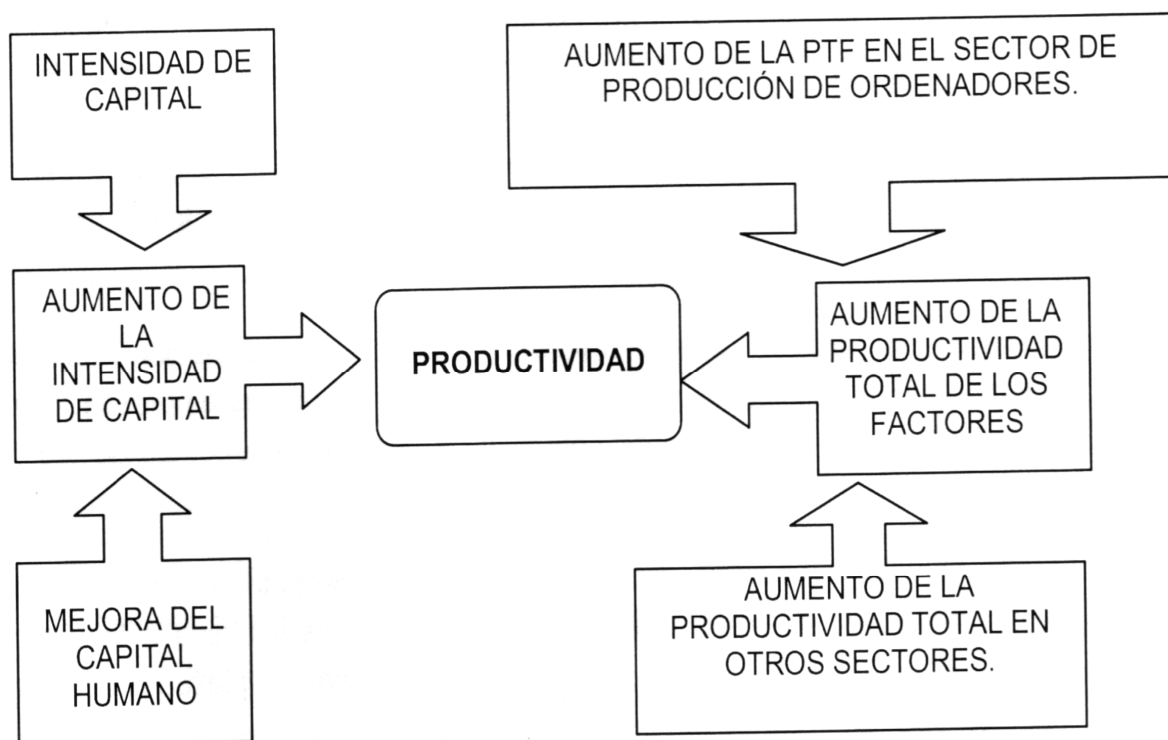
INTENSIDAD DE CAPITAL

AUMENTO DE LA PTF EN EL SECTOR DE PRODUCCIÓN DE ORDENADORES.

AUMENTO DE LA INTENSIDAD DE CAPITAL

PRODUCTIVIDAD

AUMENTO DE LA PRODUCTIVIDAD TOTAL DE LOS FACTORES

MEJORA DEL CAPITAL HUMANO

AUMENTO DE LA PRODUCTIVIDAD TOTAL EN OTROS SECTORES.